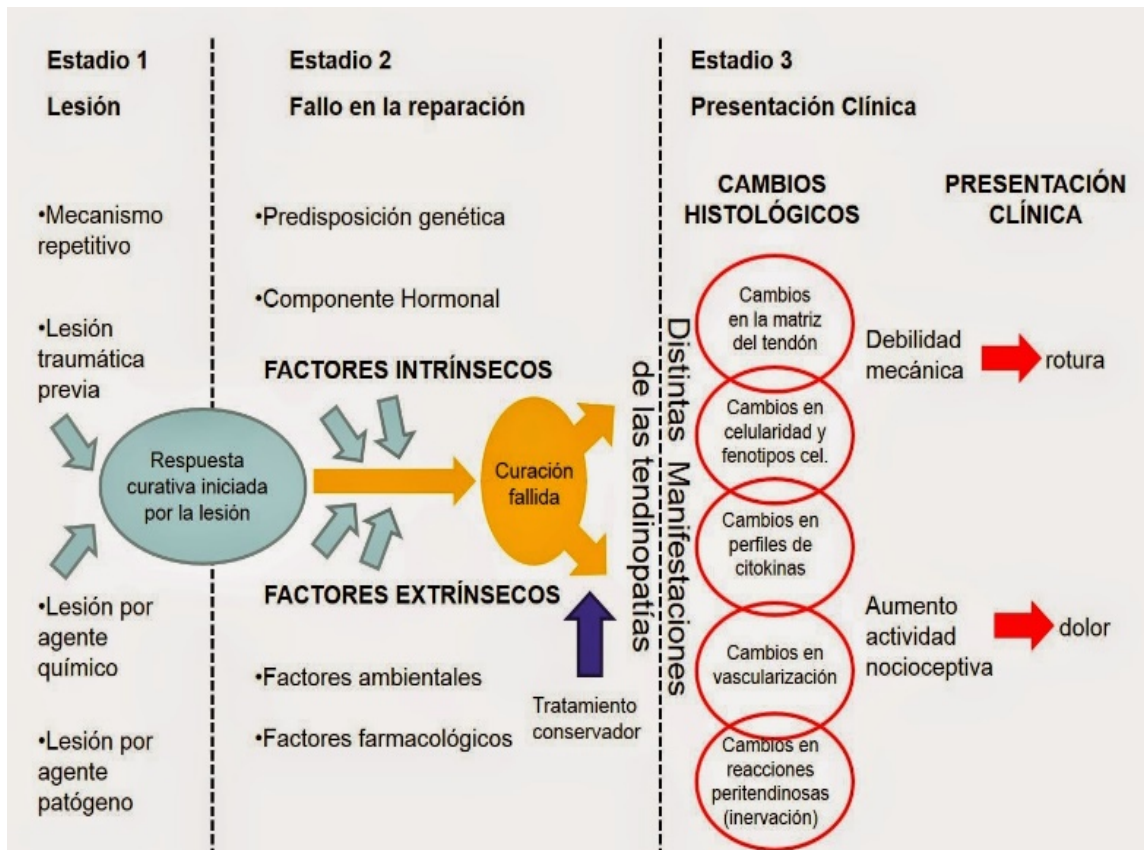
Estadio 1
Lesión

•Mecanismo repetitivo

•Lesión traumática previa

Respuesta curativa iniciada por la lesión

•Lesión por agente químico

•Lesión por agente patógeno

Estadio 2
Fallo en la reparación

•Predisposición genética

•Componente Hormonal

FACTORES INTRÍNSECOS

Curación fallida

FACTORES EXTRÍNSECOS

•Factores ambientales

•Factores farmacológicos

Tratamiento conservador

Distintas Manifestaciones de las tendinopatías

Estadio 3
Presentación Clínica

CAMBIOS HISTOLÓGICOS

PRESENTACIÓN CLÍNICA

Cambios en la matriz del tendón

Cambios en celularidad y fenotipos cel.

Cambios en perfiles de citokinas

Cambios en vascularización

Cambios en reacciones peritendinosas (inervación)

Debilidad mecánica

rotura

Aumento actividad nocioceptiva

dolor